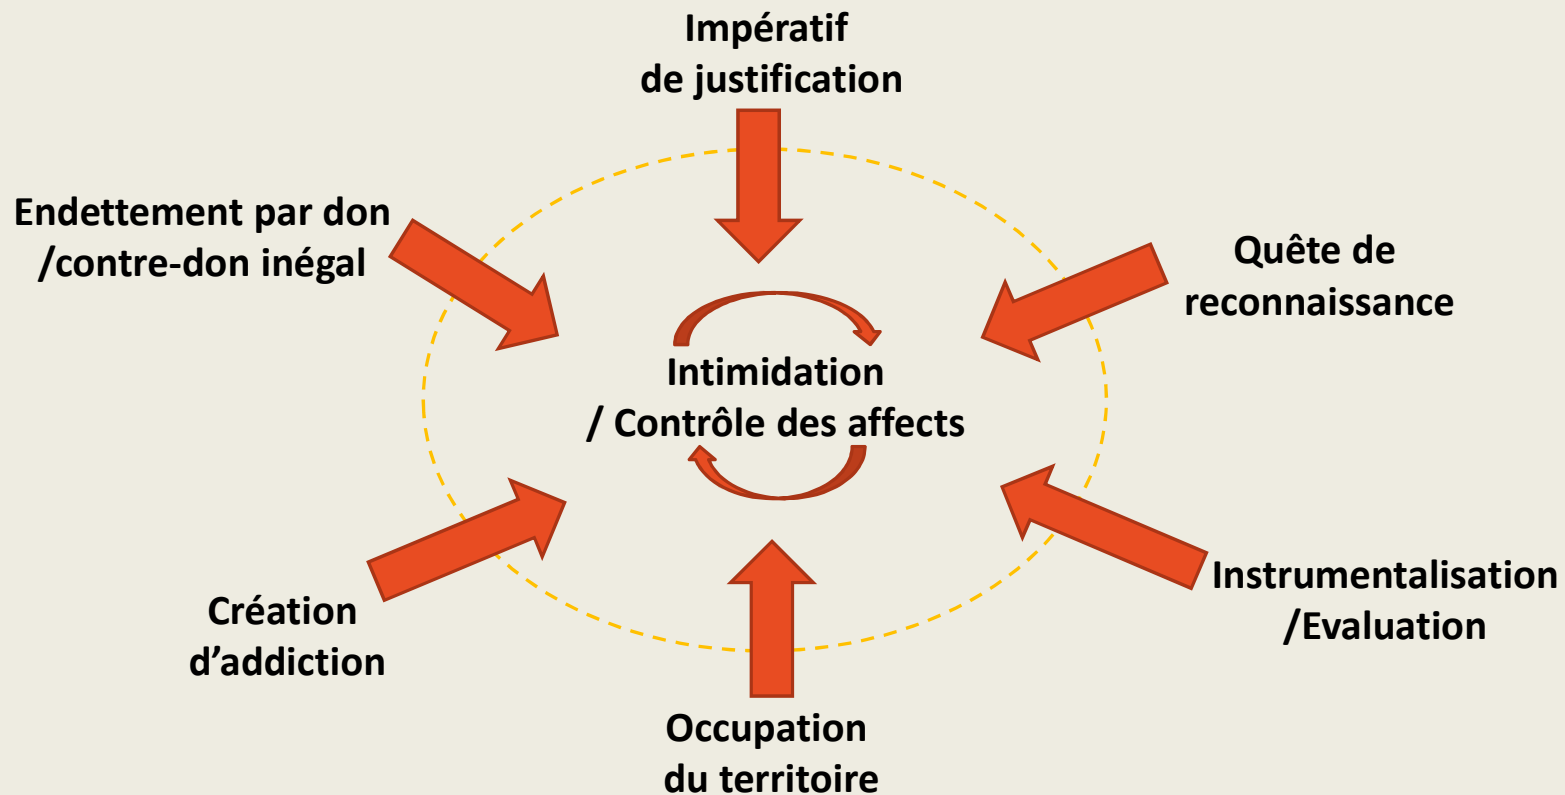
Impératif de justification

Endettement par don /contre-don inégal

Quête de reconnaissance

Intimidation / Contrôle des affects

Création d’addiction

Instrumentalisation /Evaluation

Occupation du territoire